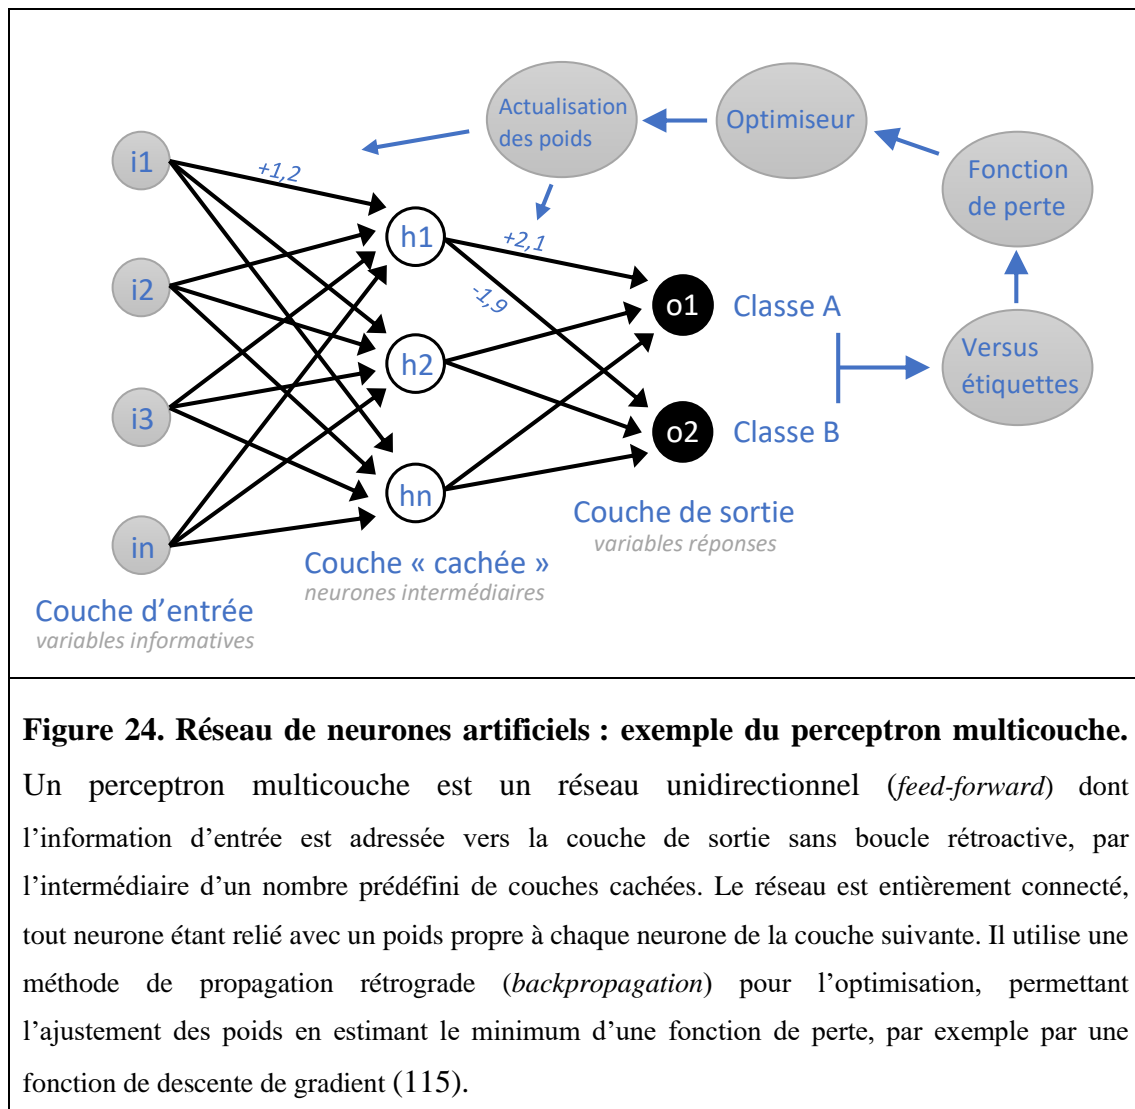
Actualisation des poids

Optimiseur

Fonction de perte

i1

+1,2

h1

+2,1

i2

-1,9

o1

Classe A

Versus étiquettes

h2

i3

o2

Classe B

hn

in

Couche de sortie
variables réponses

Couche « cachée »
neurones intermédiaires

Couche d'entrée
variables informatives

**Figure 24. Réseau de neurones artificiels : exemple du perceptron multicouche.** Un perceptron multicouche est un réseau unidirectionnel (*feed-forward*) dont l'information d'entrée est adressée vers la couche de sortie sans boucle rétroactive, par l'intermédiaire d'un nombre prédéfini de couches cachées. Le réseau est entièrement connecté, tout neurone étant relié avec un poids propre à chaque neurone de la couche suivante. Il utilise une méthode de propagation rétrograde (*backpropagation*) pour l'optimisation, permettant l'ajustement des poids en estimant le minimum d'une fonction de perte, par exemple par une fonction de descente de gradient (115).